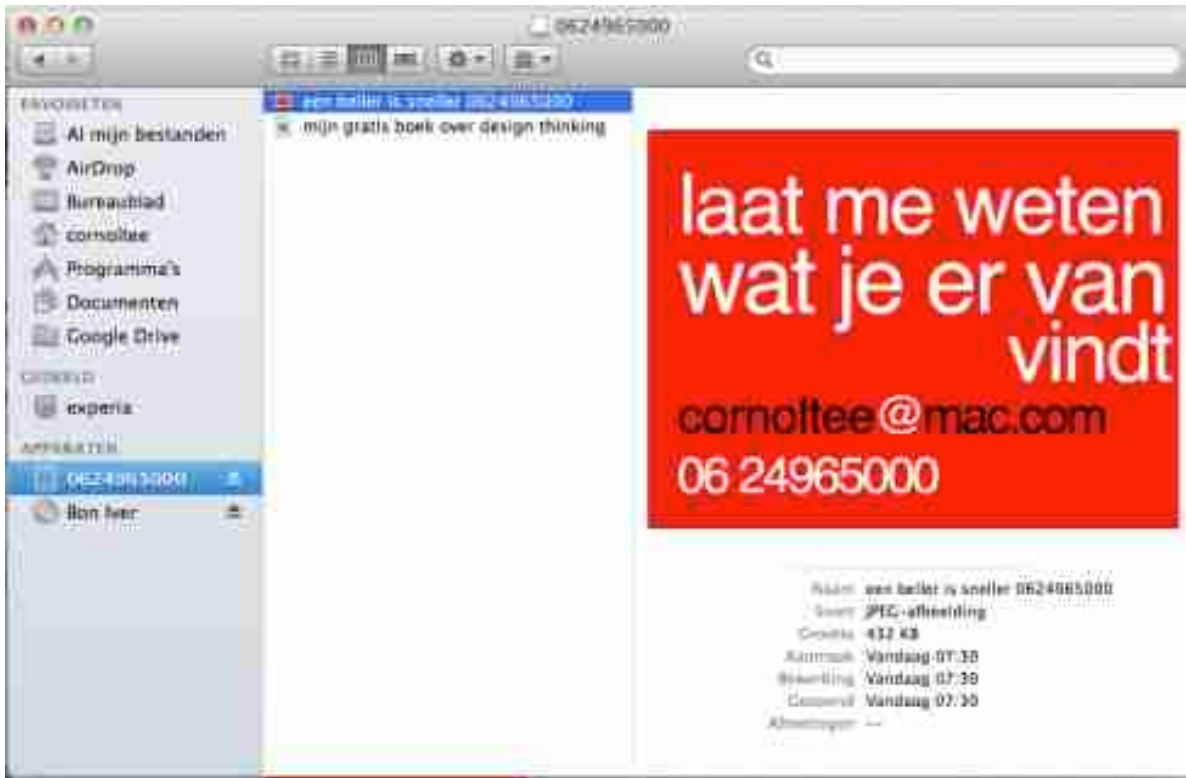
0624965000

FAVORIETEN
Al mijn bestanden
AirDrop
Bureaublad
cornoltee
Programma's
Documenten
Google Drive
GEDEELD
experia
APPARATEN
0624965000
Bon Iver

een beller is sneller 0624965000
mijn gratis boek over design thinking

laat me weten wat je er van vindt
cornoltee@mac.com
06 24965000

Naam een beller is sneller 0624965000
Soort JPEG-afbeelding
Grootte 432 KB
Aanmaak Vandaag 07:30
Bewerking Vandaag 07:30
Geopend Vandaag 07:30
Afmetingen --